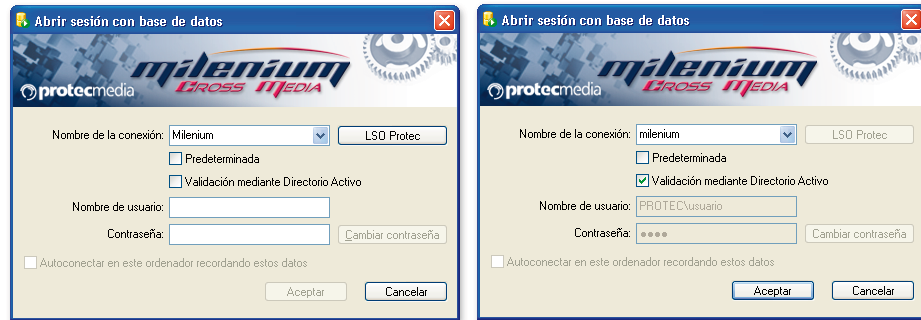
Abrir sesión con base de datos

protecmedia milenium CROSS MEDIA LSO

Nombre de la conexión: Milenium
LSO Protec
Predeterminada
Validación mediante Directorio Activo
Nombre de usuario:
Contraseña:
Cambiar contraseña
Autoconectar en este ordenador recordando estos datos
Aceptar
Cancelar

Abrir sesión con base de datos

protecmedia milenium CROSS MEDIA LSO

Nombre de la conexión: milenium
LSO Protec
Predeterminada
Validación mediante Directorio Activo
Nombre de usuario: PROTEC\usuario
Contraseña: ••••
Cambiar contraseña
Autoconectar en este ordenador recordando estos datos
Aceptar
Cancelar